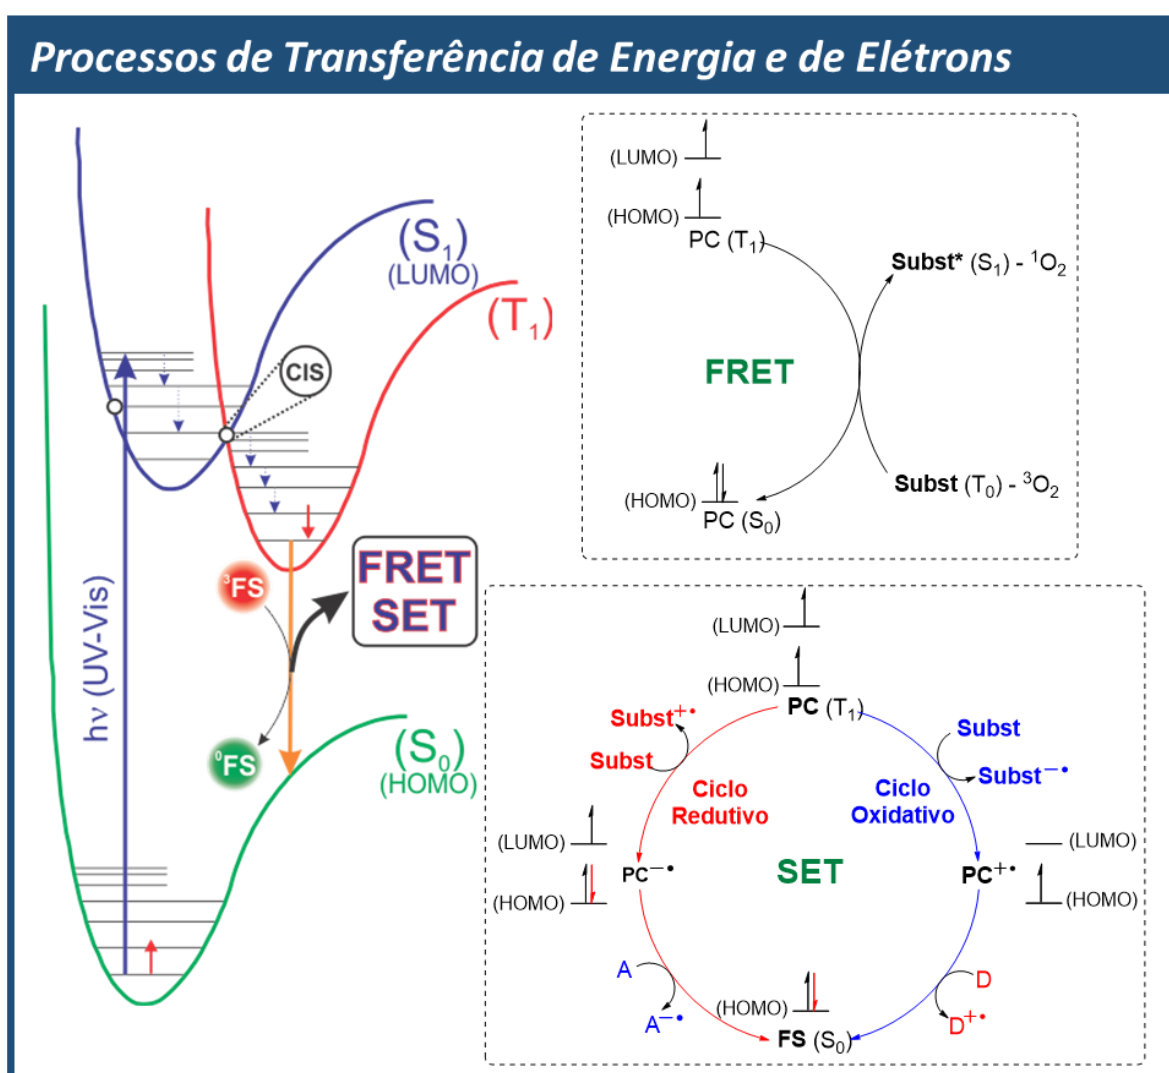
Processos de Transferência de Energia e de Elétrons

$(S_1)$
(LUMO)
$(T_1)$
CIS
$h\nu$ (UV-Vis)
$^3$FS
$^0$FS
FRET
SET
$(S_0)$
(HOMO)

(LUMO)
(HOMO)
PC $(T_1)$
Subst* $(S_1)$ - $^1O_2$
FRET
(HOMO)
PC $(S_0)$
Subst $(T_0)$ - $^3O_2$

(LUMO)
(HOMO)
PC $(T_1)$
Subst$^{+\bullet}$
Subst
Ciclo Redutivo
Subst
Subst$^{-\bullet}$
Ciclo Oxidativo
(LUMO)
(HOMO)
PC$^{-\bullet}$
SET
PC$^{+\bullet}$
(LUMO)
(HOMO)
A
A$^{-\bullet}$
(HOMO)
FS $(S_0)$
D
D$^{+\bullet}$